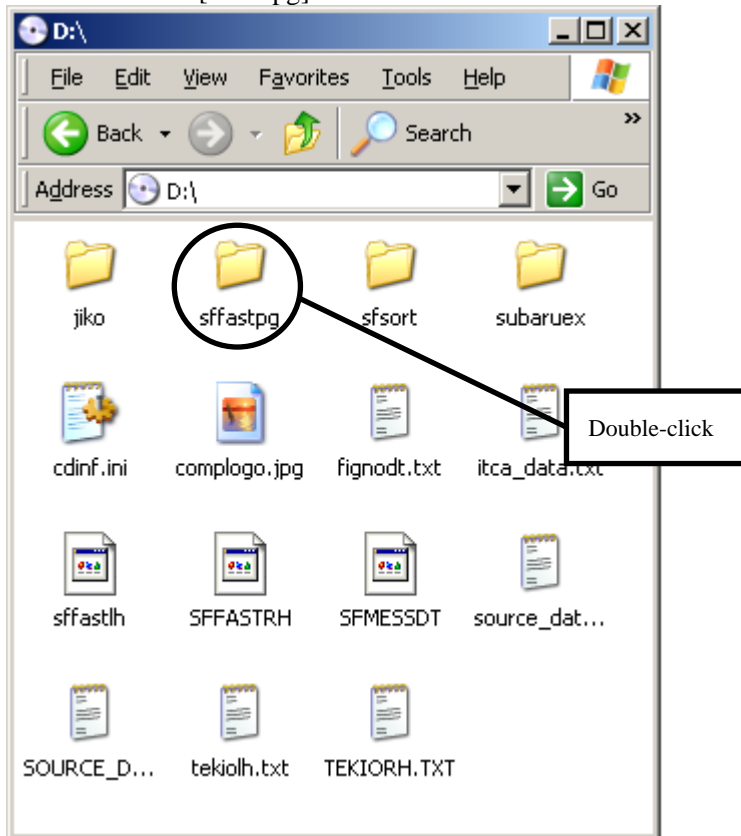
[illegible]

D:\

File Edit View Favorites Tools Help

Back Search

Address D:\ Go

jiko sffastpg sfsort subaruex

cdinf.ini complogo.jpg fignodt.txt itca_data.txt

sffastlh SFFASTRH SFMESSDT source_dat...

SOURCE_D... tekiolh.txt TEKIORH.TXT

Double-click